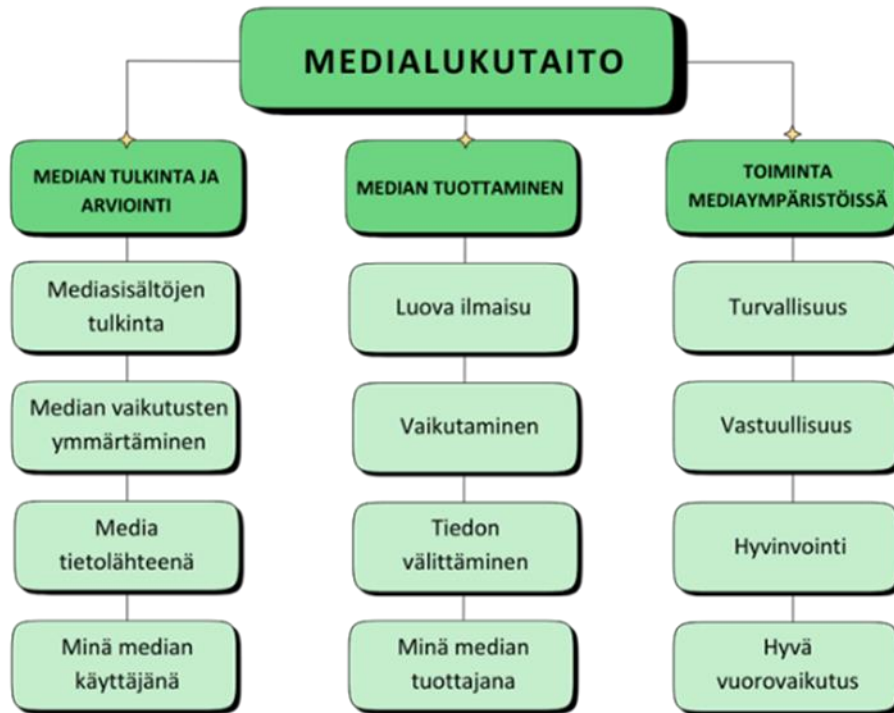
MEDIALUKUTAITO

MEDIAN TULKINTA JA ARVIOINTI

Mediasisältöjen tulkinta

Median vaikutusten ymmärtäminen

Media tietolähteenä

Minä median käyttäjänä

MEDIAN TUOTTAMINEN

Luova ilmaisu

Vaikuttaminen

Tiedon välittäminen

Minä median tuottajana

TOIMINTA MEDIAYMPÄRISTÖISSÄ

Turvallisuus

Vastuullisuus

Hyvinvointi

Hyvä vuorovaikutus